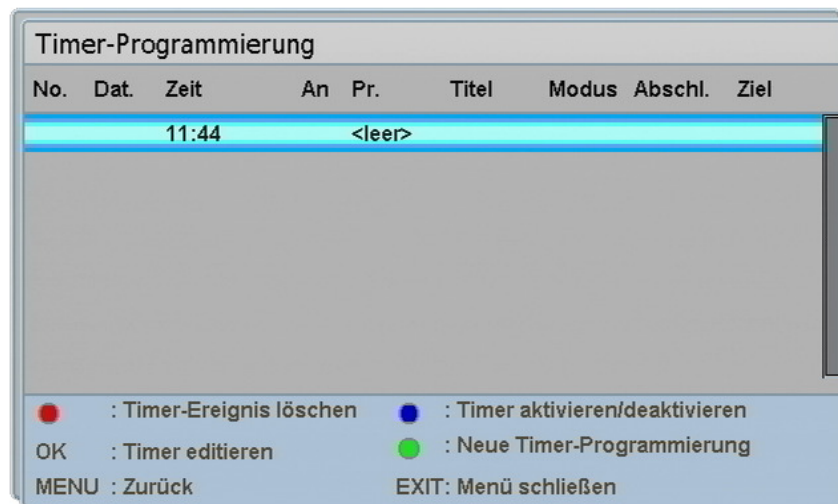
Timer-Programmierung

| No. | Dat. | Zeit | An | Pr. | Titel | Modus | Abschl. | Ziel |
|---|---|---|---|---|---|---|---|---|
| | | 11:44 | | <leer> | | | | |

: Timer-Ereignis löschen
: Timer aktivieren/deaktivieren
OK : Timer editieren
: Neue Timer-Programmierung
MENU : Zurück
EXIT: Menü schließen